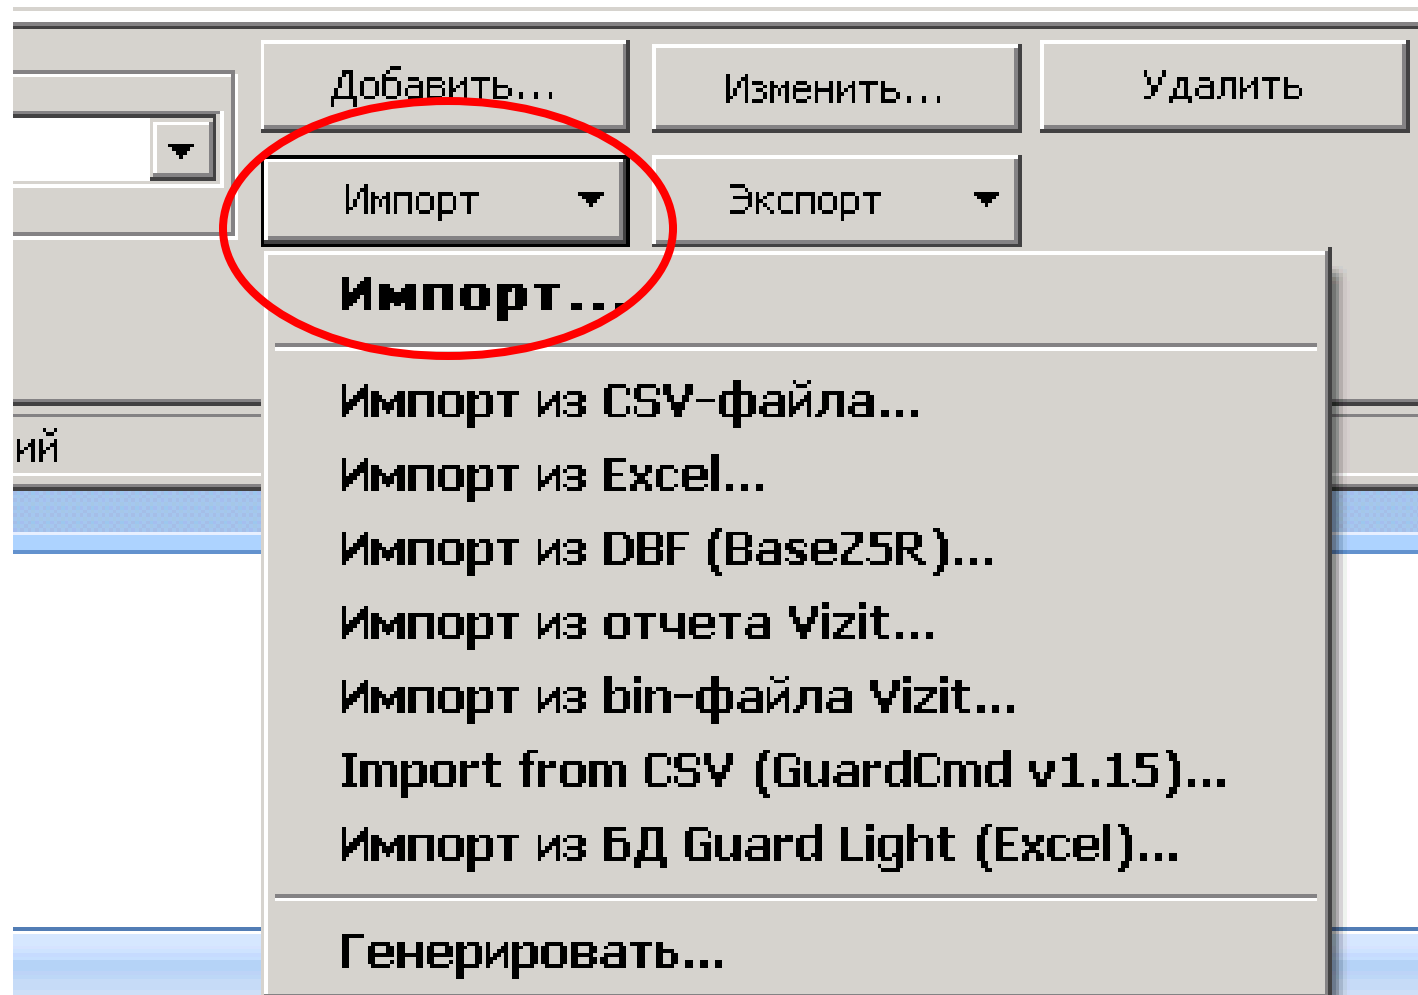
Добавить...

Изменить...

Удалить

Импорт

Экспорт

ий

Импорт...

Импорт из CSV-файла...

Импорт из Excel...

Импорт из DBF (Base25R)...

Импорт из отчета Vizit...

Импорт из bin-файла Vizit...

Import from CSV (GuardCmd v1.15)...

Импорт из БД Guard Light (Excel)...

Генерировать...